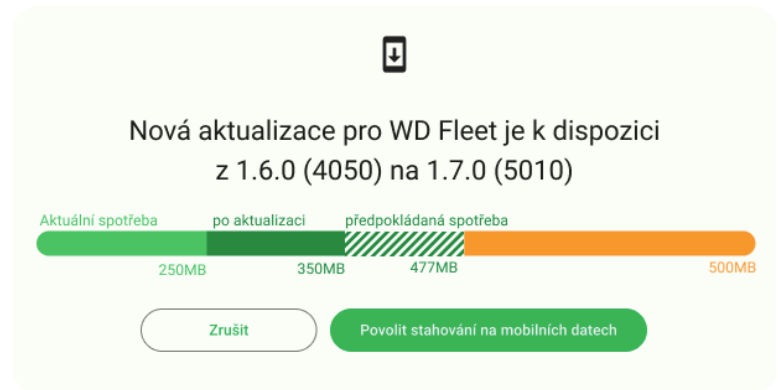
Nová aktualizace pro WD Fleet je k dispozici
z 1.6.0 (4050) na 1.7.0 (5010)

Aktuální spotřeba
po aktualizaci
předpokládaná spotřeba

250MB
350MB
477MB
500MB

Zrušit
Povolit stahování na mobilních datech